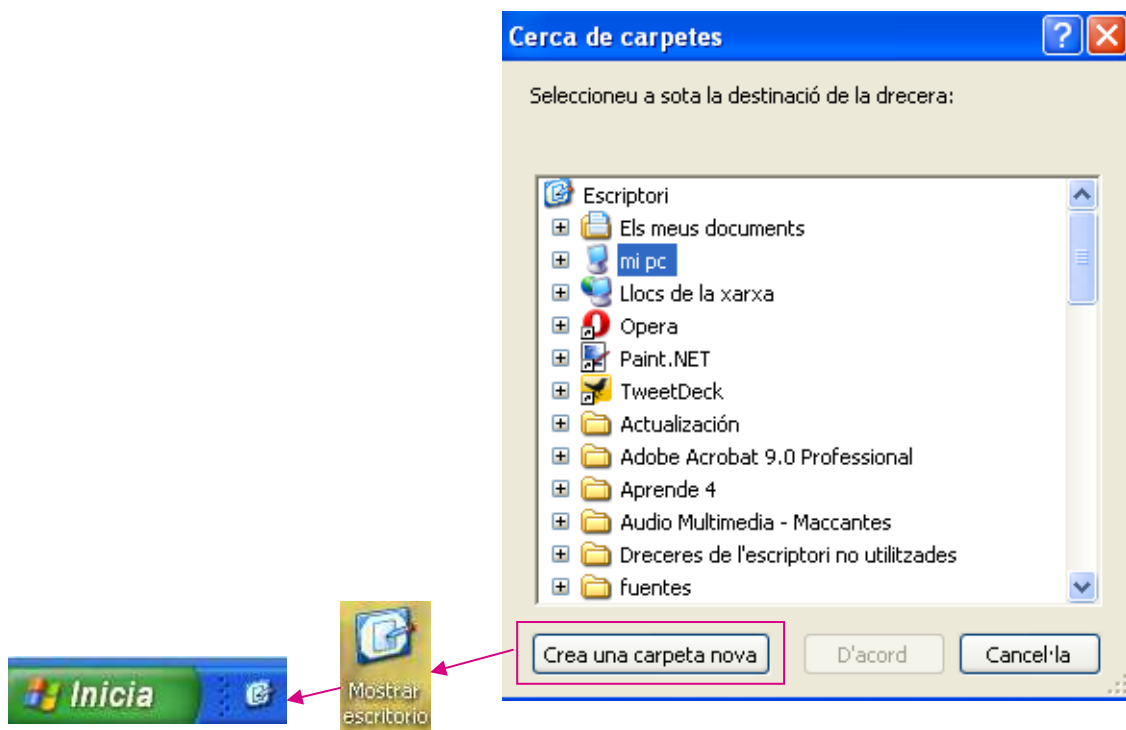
Cerca de carpetes

Seleccioneu a sota la destinació de la drecera:

Escriptori
Els meus documents
mi pc
Llocs de la xarxa
Opera
Paint.NET
TweetDeck
Actualización
Adobe Acrobat 9.0 Professional
Aprende 4
Audio Multimedia - Maccantes
Dreceres de l'escriptori no utilitzades
fuentes

Crea una carpeta nova
D'acord
Cancel·la

Inicia

Mostrar escritorio